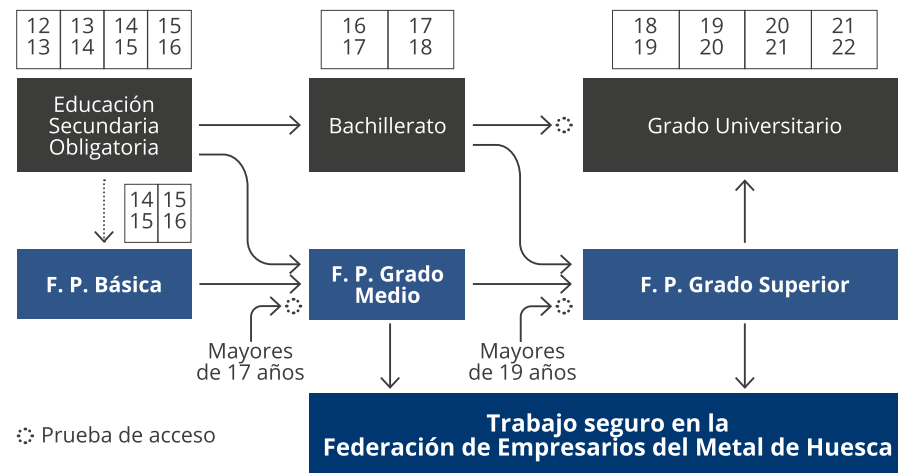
| 12 13 | 13 14 | 14 15 | 15 16 |
|---|---|---|---|

| 16 17 | 17 18 |
|---|---|

| 18 19 | 19 20 | 20 21 | 21 22 |
|---|---|---|---|

Educación Secundaria Obligatoria

Bachillerato

Grado Universitario

| 14 15 | 15 16 |
|---|---|

F. P. Básica

F. P. Grado Medio

F. P. Grado Superior

Mayores de 17 años

Mayores de 19 años

Prueba de acceso

Trabajo seguro en la Federación de Empresarios del Metal de Huesca